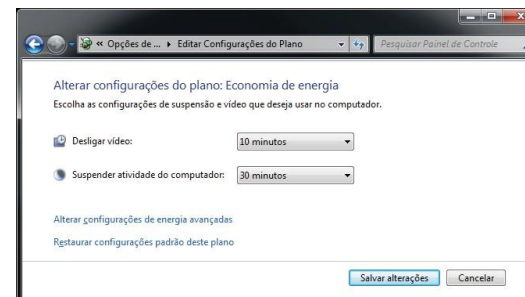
« Opções de ... ▸ Editar Configurações do Plano

Pesquisar Painel de Controle

Alterar configurações do plano: Economia de energia

Escolha as configurações de suspensão e vídeo que deseja usar no computador.

Desligar vídeo: 10 minutos

Suspender atividade do computador: 30 minutos

Alterar configurações de energia avançadas

Restaurar configurações padrão deste plano

Salvar alterações

Cancelar